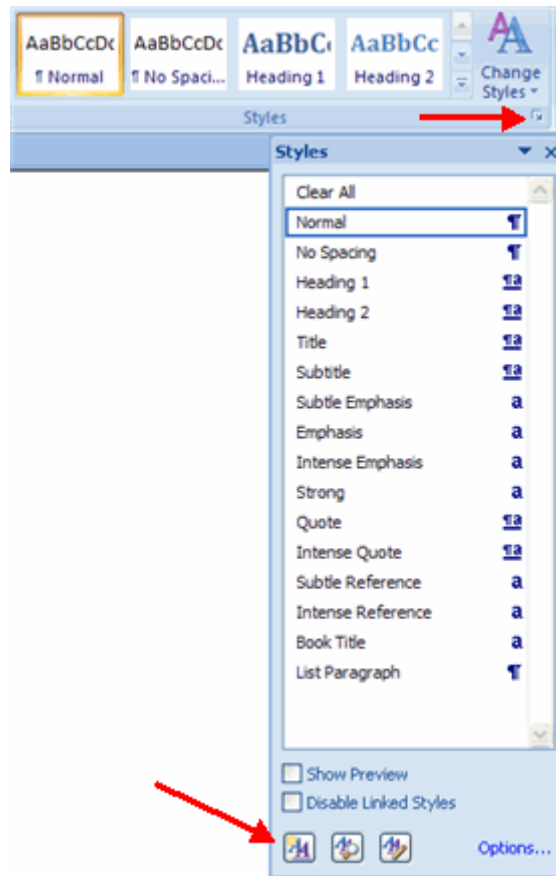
AaBbCcDc
¶ Normal
AaBbCcDc
¶ No Spaci...
AaBbC
Heading 1
AaBbCc
Heading 2
Change Styles
Styles

Styles
Clear All
Normal ¶
No Spacing ¶
Heading 1 ¶a
Heading 2 ¶a
Title ¶a
Subtitle ¶a
Subtle Emphasis a
Emphasis a
Intense Emphasis a
Strong a
Quote ¶a
Intense Quote ¶a
Subtle Reference a
Intense Reference a
Book Title a
List Paragraph ¶

Show Preview
Disable Linked Styles
Options...